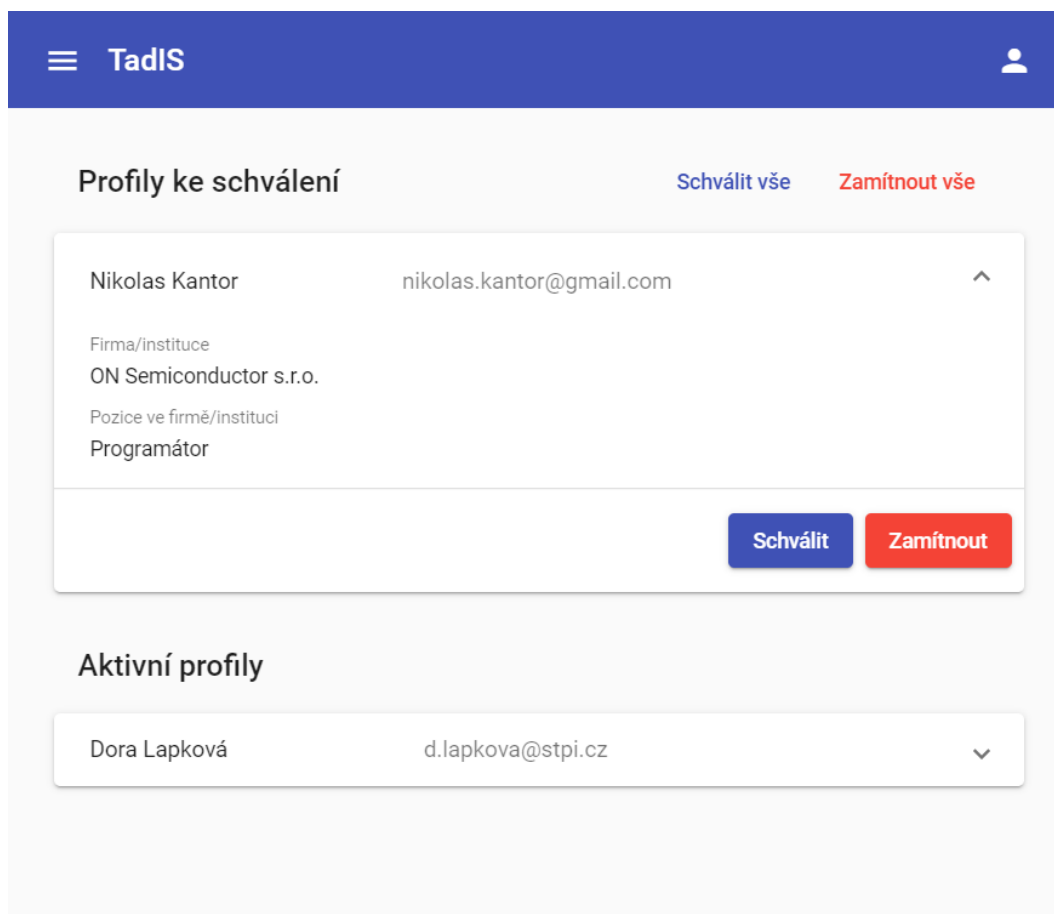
TadIS

Profily ke schválení

Schválit vše

Zamítnout vše

Nikolas Kantor

nikolas.kantor@gmail.com

Firma/instituce

ON Semiconductor s.r.o.

Pozice ve firmě/instituci

Programátor

Schválit

Zamítnout

Aktivní profily

Dora Lapková

d.lapkova@stpi.cz